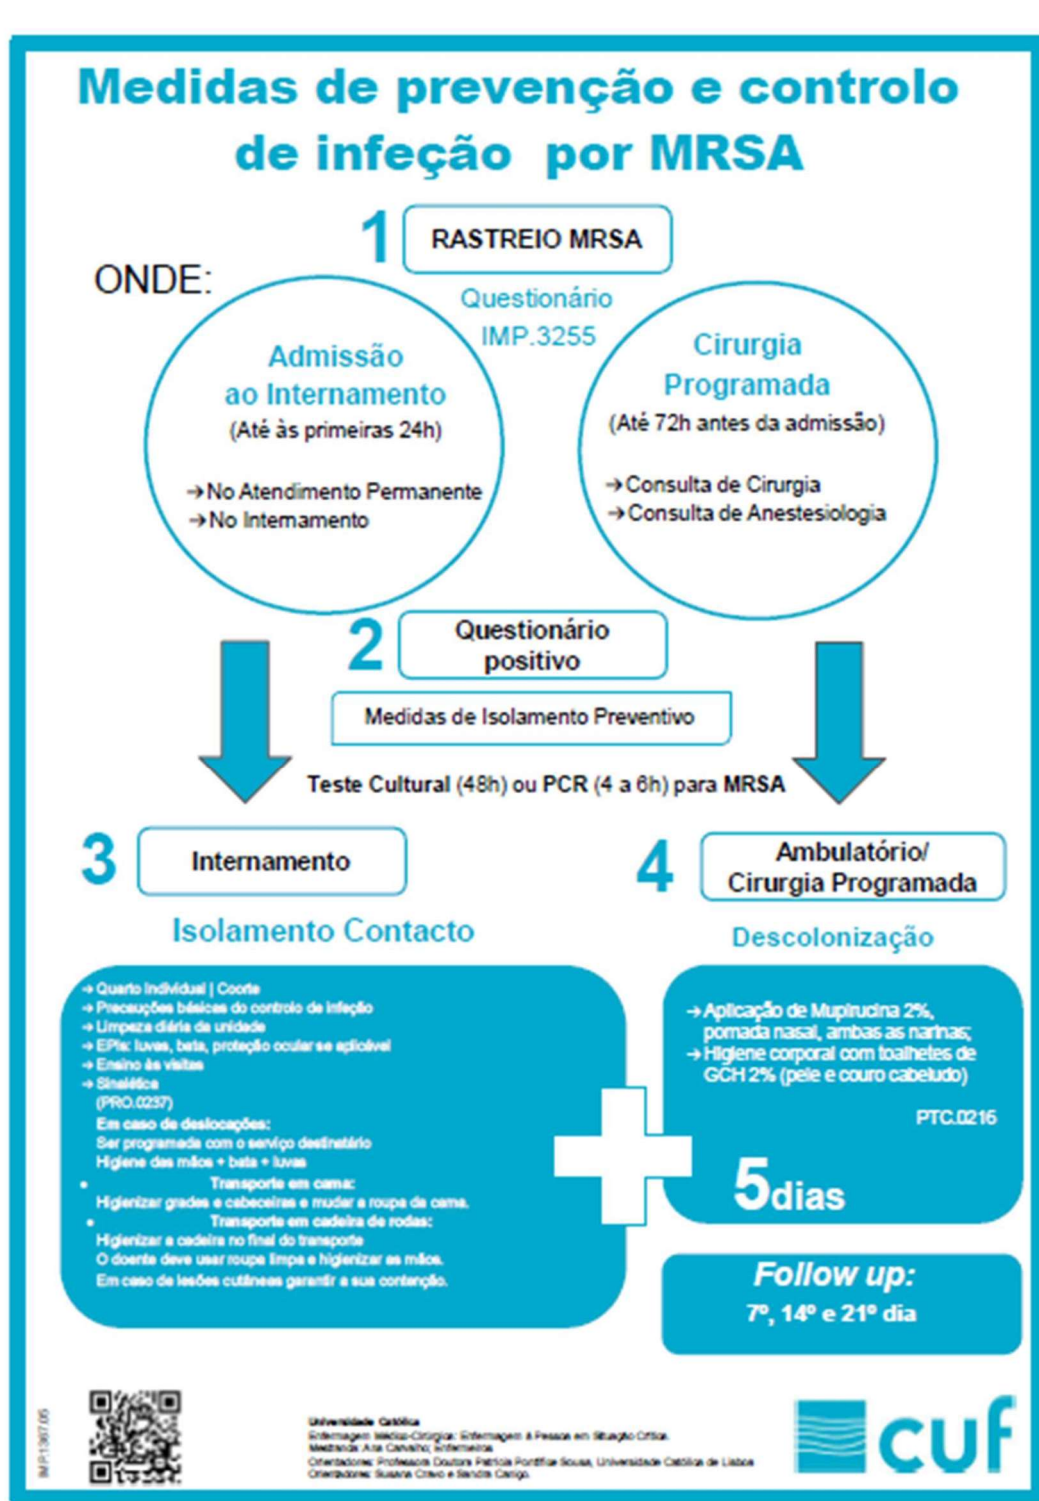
Medidas de prevenção e controlo de infeção por MRSA

1 RASTREIO MRSA

ONDE:

Questionário IMP.3255

Admissão ao Internamento
(Até às primeiras 24h)

→No Atendimento Permanente
→No Internamento

Cirurgia Programada
(Até 72h antes da admissão)

→Consulta de Cirurgia
→Consulta de Anestesiologia

2 Questionário positivo

Medidas de Isolamento Preventivo

Teste Cultural (48h) ou PCR (4 a 6h) para MRSA

3 Internamento

Isolamento Contacto

→Quarto Individual | Coorte
→Precauções básicas do controlo de infeção
→Limpeza diária da unidade
→EPIs: luvas, bata, proteção ocular se aplicável
→Ensino às visitas
→Sinalética (PRO.0237)
Em caso de deslocações:
Ser programada com o serviço destinatário
Higiene das mãos + bata + luvas
• Transporte em cama:
Higienizar grades e cabeceiras e mudar a roupa da cama.
• Transporte em cadeira de rodas:
Higienizar a cadeira no final do transporte
O doente deve usar roupa limpa e higienizar as mãos.
Em caso de lesões cutâneas garantir a sua contenção.

4 Ambulatório/ Cirurgia Programada

Descolonização

→Aplicação de Mupirucina 2%, pomada nasal, ambas as narinas;
→Higiene corporal com toalhetes de GCH 2% (pele e couro cabeludo)

PTC.0216

5dias

Follow up:
7º, 14º e 21º dia

IMP.1367.05

Universidade Católica
Enfermagem Médico-Cirúrgica: Enfermagem à Pessoa em Situação Crítica
Mestranda: Ana Carvalho, Enfermeira
Orientadores: Professora Doutora Patrícia Pontífice Sousa, Universidade Católica de Lisboa
Orientadores: Susana Cravo e Sandra Carigo

cuf